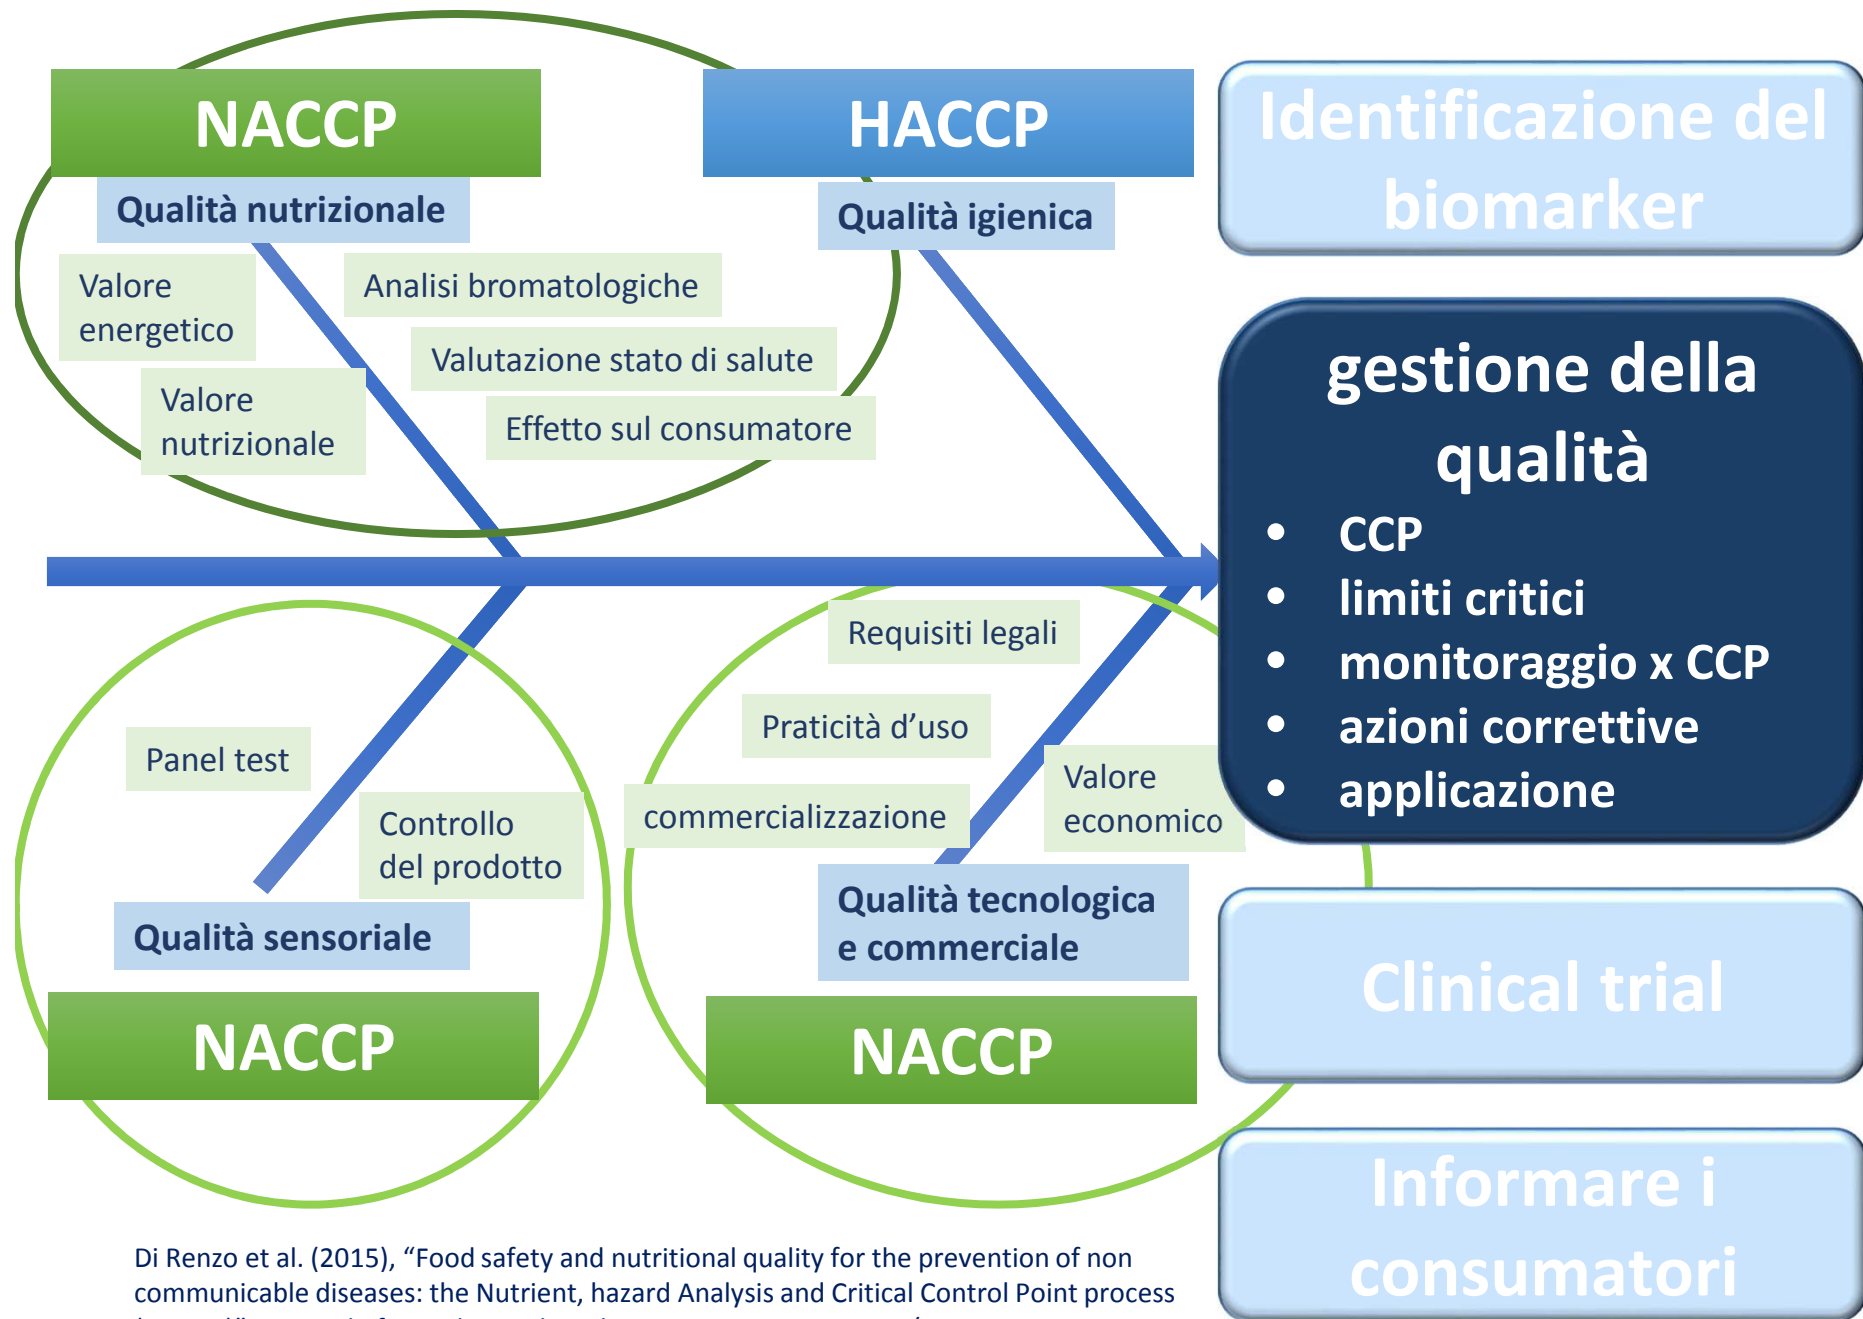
NACCP

Qualità nutrizionale

Valore energetico

Valore nutrizionale

Analisi bromatologiche

Valutazione stato di salute

Effetto sul consumatore

HACCP

Qualità igienica

Identificazione del biomarker

gestione della qualità

- CCP
- limiti critici
- monitoraggio x CCP
- azioni correttive
- applicazione

Requisiti legali

Praticità d'uso

commercializzazione

Valore economico

Qualità tecnologica e commerciale

NACCP

Panel test

Controllo del prodotto

Qualità sensoriale

NACCP

Clinical trial

Informare i consumatori

Di Renzo et al. (2015), "Food safety and nutritional quality for the prevention of non communicable diseases: the Nutrient, hazard Analysis and Critical Control Point process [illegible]